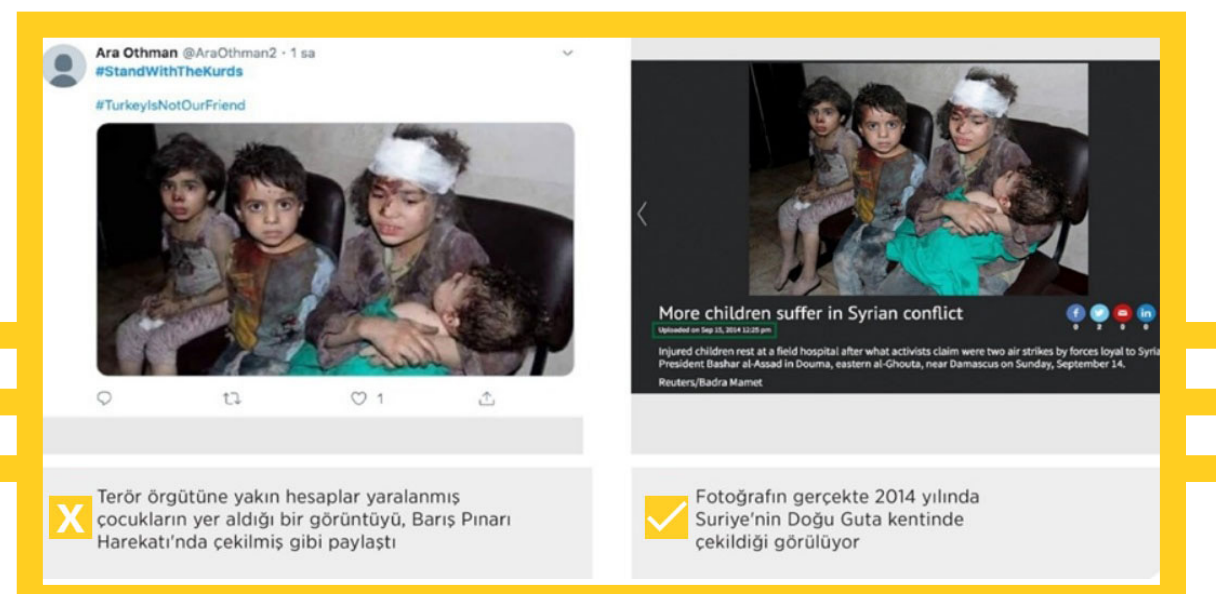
Ara Othman @AraOthman2 · 1 sa
#StandWithTheKurds

#TurkeyIsNotOurFriend

1

More children suffer in Syrian conflict

Uploaded on Sep 15, 2014 12:25 pm

0 2 0 0

Injured children rest at a field hospital after what activists claim were two air strikes by forces loyal to Syria President Bashar al-Assad in Douma, eastern al-Ghouta, near Damascus on Sunday, September 14.

Reuters/Badra Mamet

Terör örgütüne yakın hesaplar yaralanmış çocukların yer aldığı bir görüntüyü, Barış Pınarı Harekatı'nda çekilmiş gibi paylaştı

Fotoğrafın gerçekte 2014 yılında Suriye'nin Doğu Guta kentinde çekildiği görülüyor